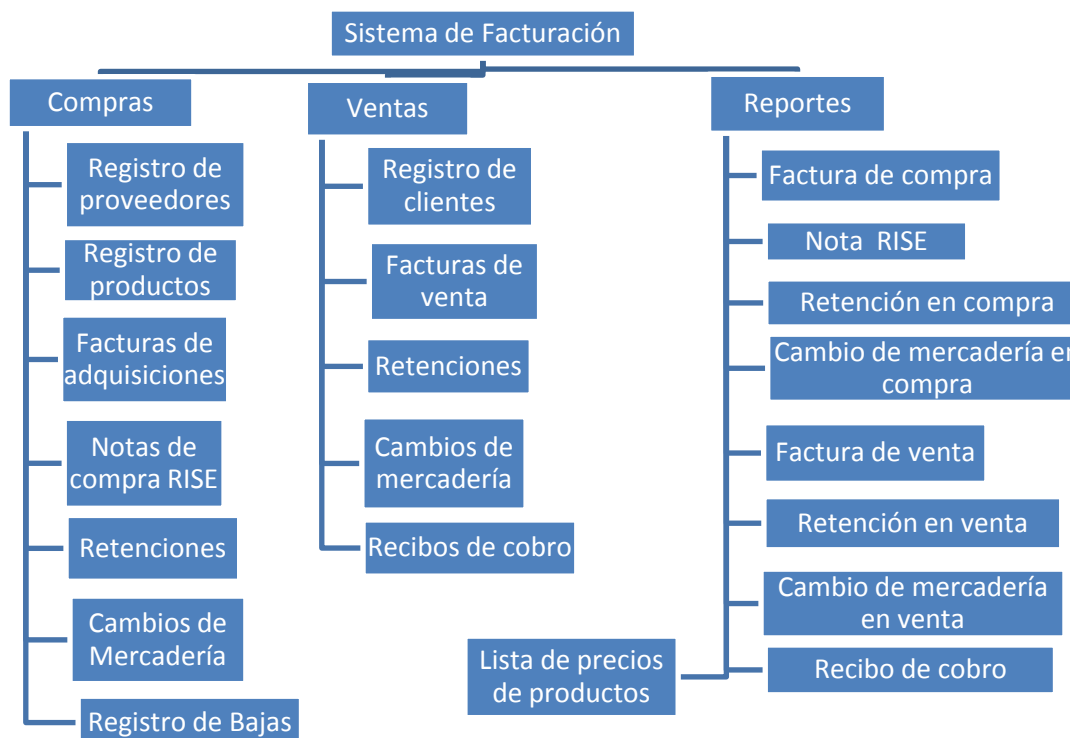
Sistema de Facturación

Compras

Registro de proveedores

Registro de productos

Facturas de adquisiciones

Notas de compra RISE

Retenciones

Cambios de Mercadería

Registro de Bajas

Ventas

Registro de clientes

Facturas de venta

Retenciones

Cambios de mercadería

Recibos de cobro

Reportes

Factura de compra

Nota RISE

Retención en compra

Cambio de mercadería e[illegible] compra

Factura de venta

Retención en venta

Cambio de mercadería en venta

Lista de precios de productos

Recibo de cobro